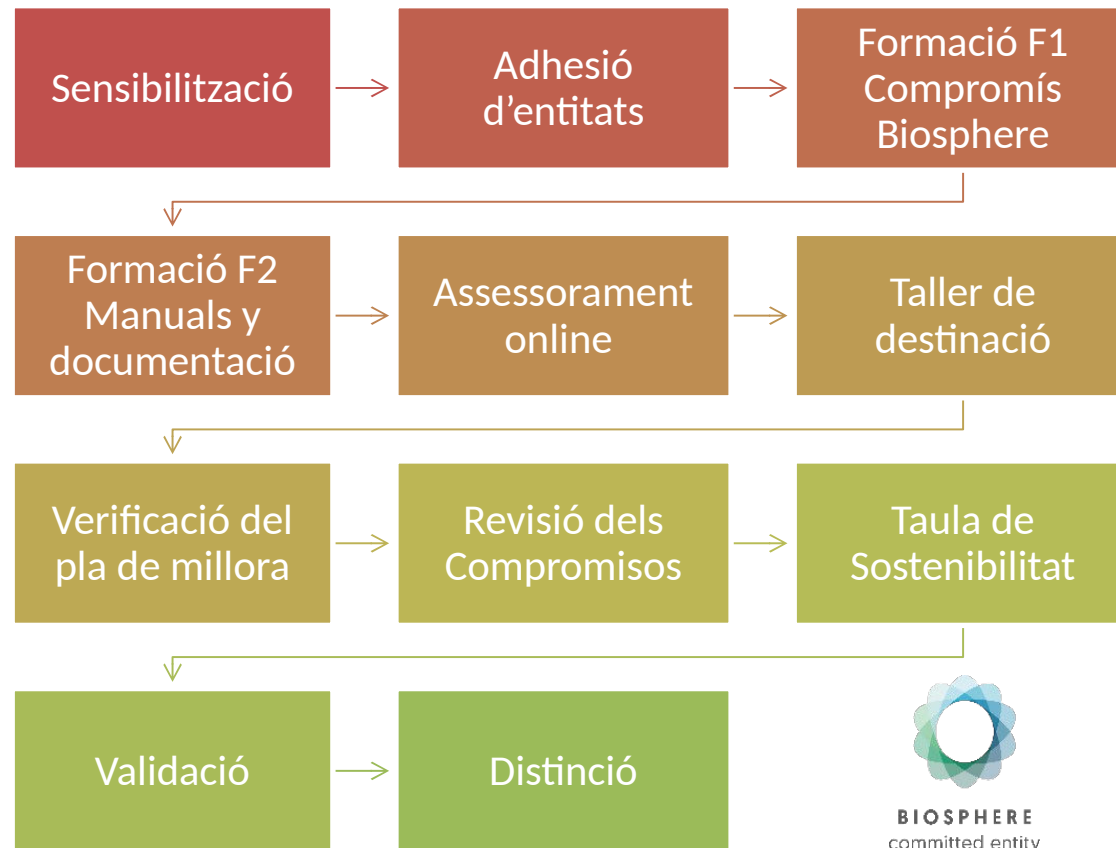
Sensibilització

Adhesió d’entitats

Formació F1 Compromís Biosphere

Formació F2 Manuals y documentació

Assessorament online

Taller de destinació

Verificació del pla de millora

Revisió dels Compromisos

Taula de Sostenibilitat

Validació

Distinció

BIOSPHERE
committed entity